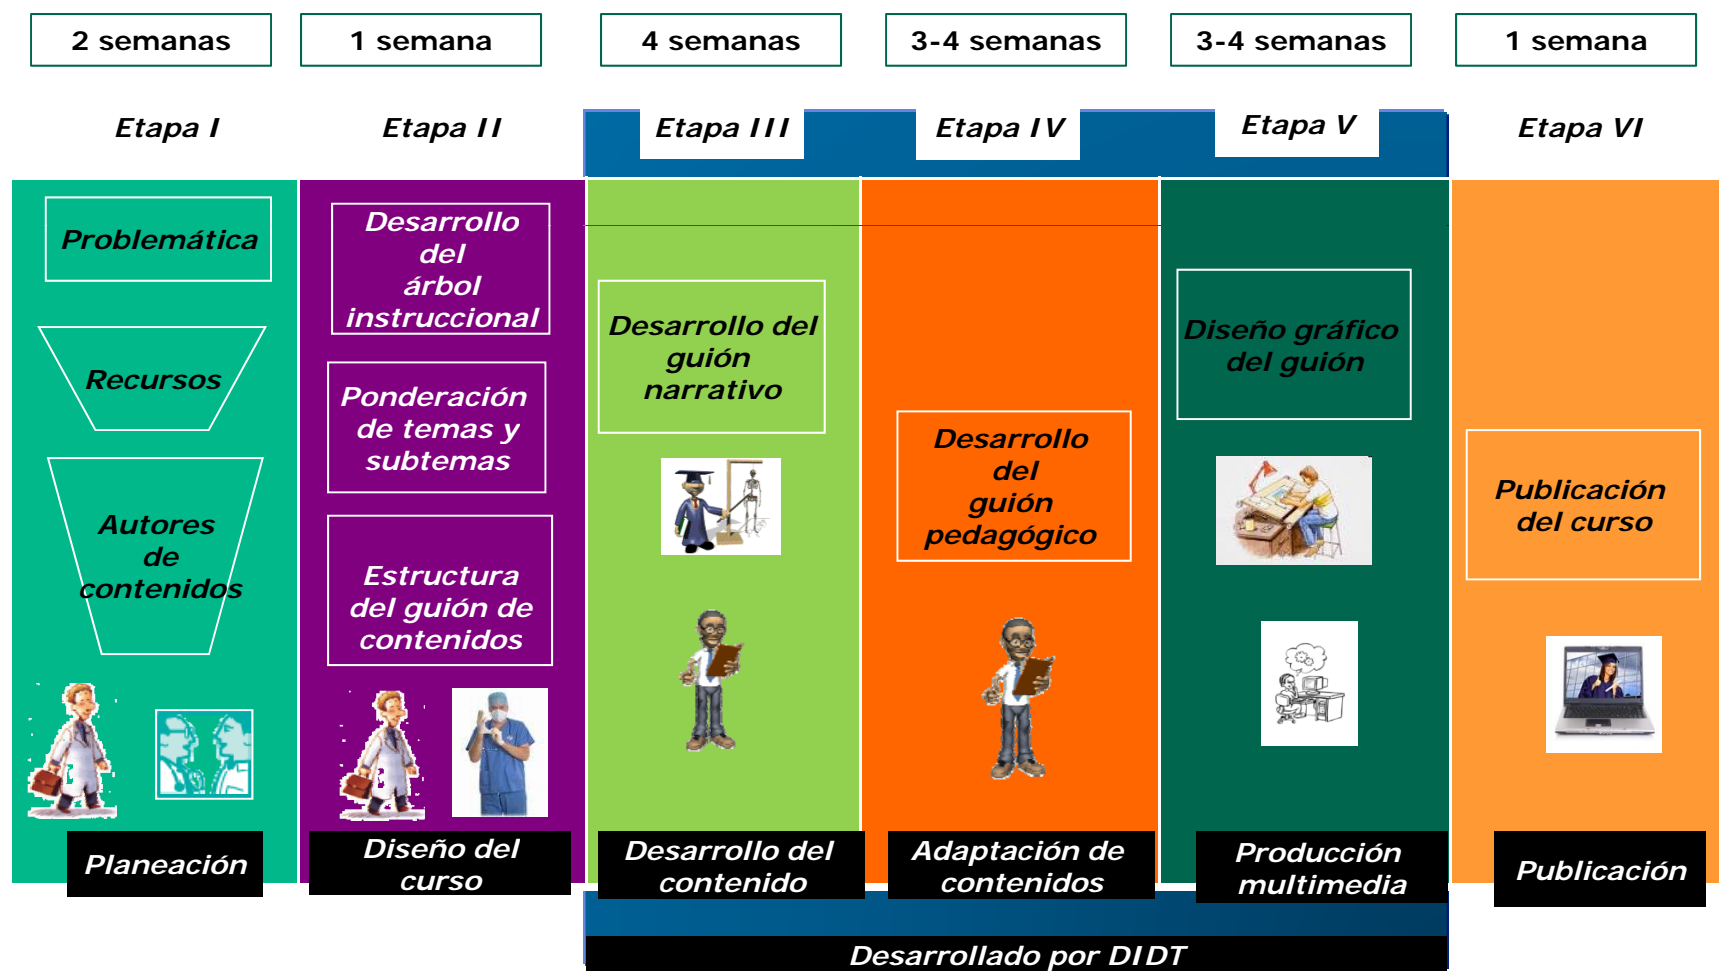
2 semanas

1 semana

4 semanas

3-4 semanas

3-4 semanas

1 semana

Etapa I

Etapa II

Etapa III

Etapa IV

Etapa V

Etapa VI

Problemática

Recursos

Autores de contenidos

Planeación

Desarrollo del árbol instruccional

Ponderación de temas y subtemas

Estructura del guión de contenidos

Diseño del curso

Desarrollo del guión narrativo

Desarrollo del contenido

Desarrollo del guión pedagógico

Adaptación de contenidos

Diseño gráfico del guión

Producción multimedia

Publicación del curso

Publicación

Desarrollado por DIDT